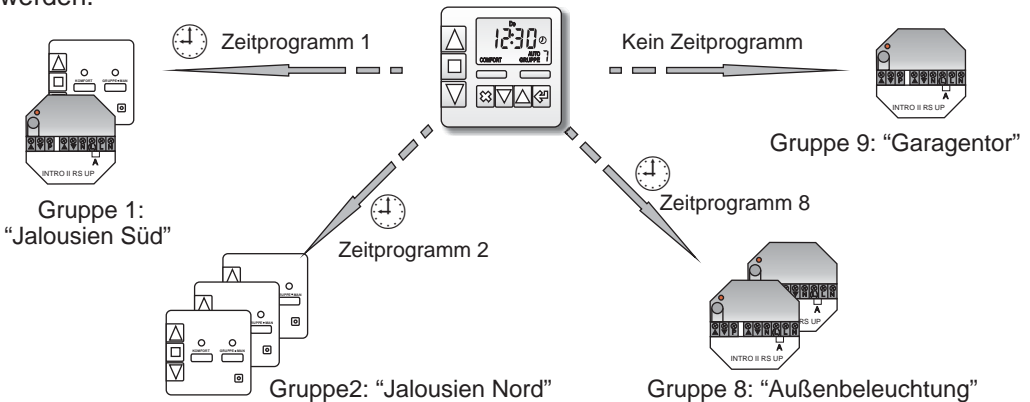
werden.

Zeitprogramm 1

Kein Zeitprogramm

Do 12:30 AUTO GRUPPE COMFORT

KOMFORT GRUPPE

INTRO II RS UP

A

Gruppe 1: "Jalousien Süd"

Gruppe 9: "Garagentor"

Zeitprogramm 2

Zeitprogramm 8

RS UP

INTRO II RS UP

Gruppe2: "Jalousien Nord"

Gruppe 8: "Außenbeleuchtung"